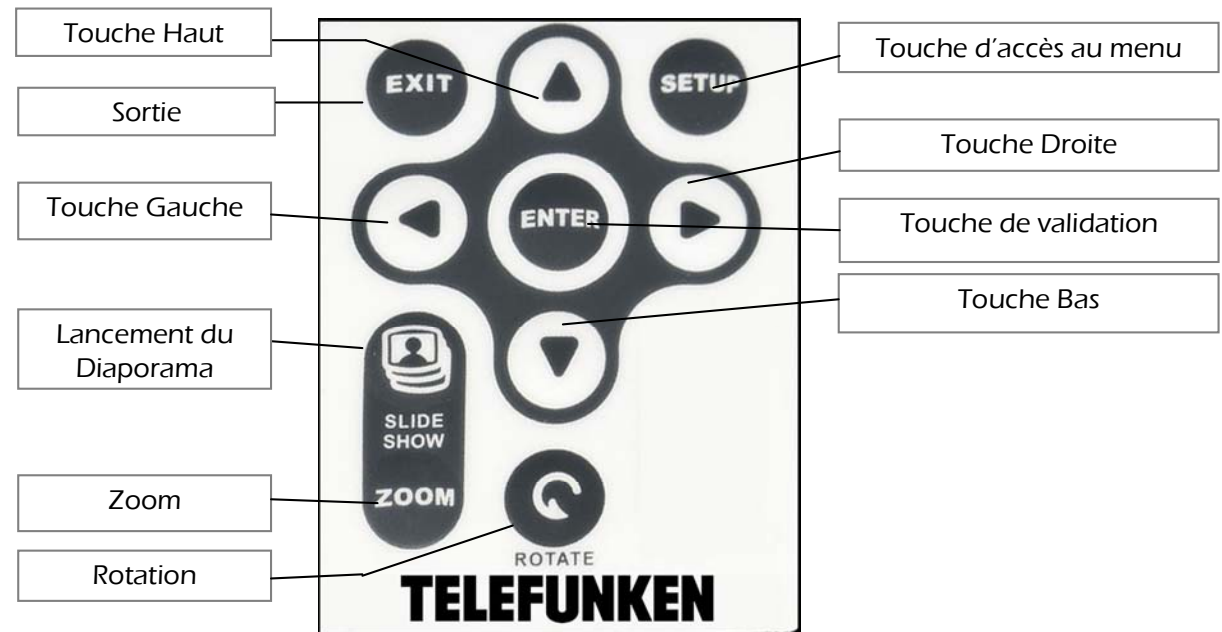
Touche Haut

Sortie

EXIT

SETUP

Touche d'accès au menu

Touche Droite

Touche Gauche

ENTER

Touche de validation

Touche Bas

Lancement du Diaporama

SLIDE SHOW

ZOOM

Zoom

ROTATE

Rotation

TELEFUNKEN